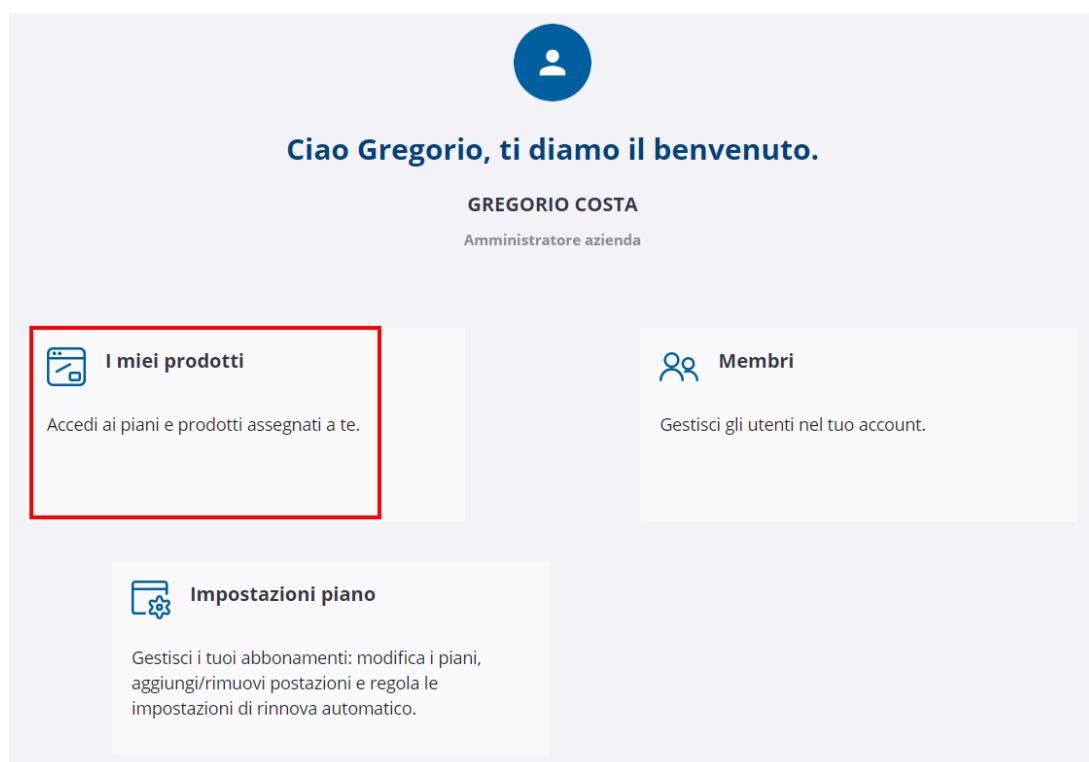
Ciao Gregorio, ti diamo il benvenuto.

GREGORIO COSTA

Amministratore azienda

I miei prodotti

Accedi ai piani e prodotti assegnati a te.

Membri

Gestisci gli utenti nel tuo account.

Impostazioni piano

Gestisci i tuoi abbonamenti: modifica i piani, aggiungi/rimuovi postazioni e regola le impostazioni di rinnova automatico.